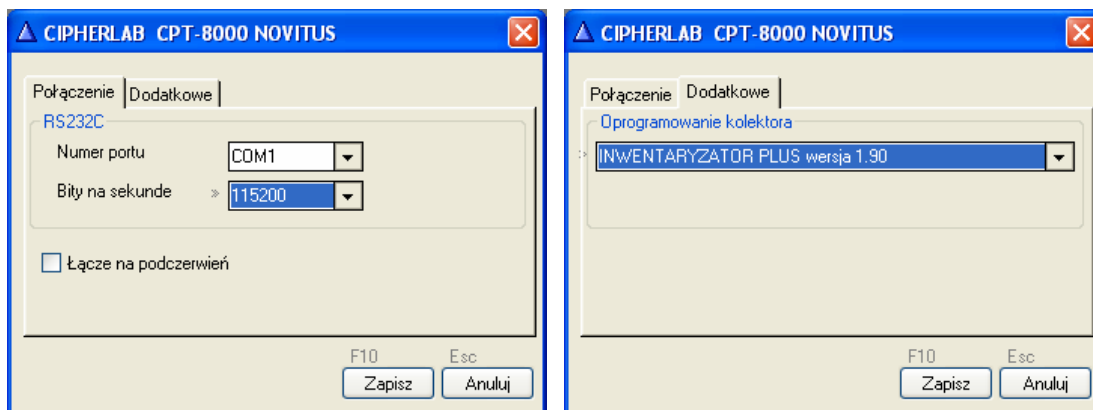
CIPHERLAB CPT-8000 NOVITUS

Połączenie | Dodatkowe

RS232C

Numer portu COM1

Bity na sekunde » 115200

Łącze na podczerwień

F10 Esc

Zapisz Anuluj

CIPHERLAB CPT-8000 NOVITUS

Połączenie | Dodatkowe

Oprogramowanie kolektora

INWENTARYZATOR PLUS wersja 1.90

F10 Esc

Zapisz Anuluj